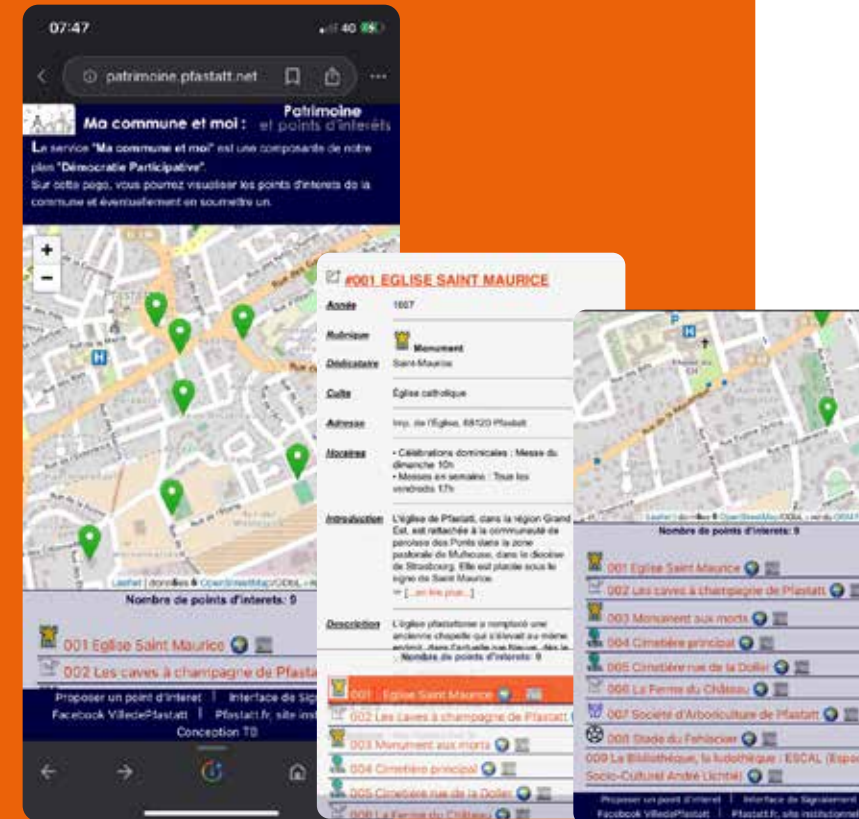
07:47

40

patrimoine.pfastatt.net

Ma commune et moi : Patrimoine et points d'intérêts

Le service "Ma commune et moi" est une composante de notre plan "Démocratie Participative".
Sur cette page, vous pourrez visualiser les points d'interets de la commune et éventuellement en soumettre un.

+
−

Leaflet | données © OpenStreetMap/ODbL - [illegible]

Nombre de points d'interets: 9

001 Eglise Saint Maurice
002 Les caves à champagne de Pfastatt

Proposer un point d'interet | Interface de Sig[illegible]
Facebook VilledePfastatt | Pfastatt.fr, site inst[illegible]
Conception TB

#001 EGLISE SAINT MAURICE

| | |
|---|---|
| Année | 1857 |
| Rubrique | Monument |
| Dédicataire | Saint-Maurice |
| Culte | Église catholique |
| Adresse | Imp. de l'Église, 68120 Pfastatt |
| Horaires | • Célébrations dominicales : Messe du dimanche 10h • Messes en semaine : Tous les vendredis 17h |
| Introduction | L'église de Pfastatt, dans la région Grand Est, est rattachée à la communauté de paroisse des Ponts dans la zone pastorale de Mulhouse, dans le diocèse de Strasbourg. Elle est placée sous le signe de Saint Maurice. [...en lire plus...] |
| Description | L'église pfastattoise a remplacé une ancienne chapelle qui s'élevait au même endroit, dans l'actuelle rue Neuve, dès le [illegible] |

Nombre de points d'interets: 9

001 Eglise Saint Maurice
002 Les caves à champagne de Pfastatt
003 Monument aux morts
004 Cimetière principal
005 Cimetière rue de la Doller
006 La Ferme du Château

Leaflet | données © OpenStreetMap/ODbL - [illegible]

Nombre de points d'interets: 9

001 Eglise Saint Maurice
002 Les caves à champagne de Pfastatt
003 Monument aux morts
004 Cimetière principal
005 Cimetière rue de la Doller
006 La Ferme du Château
007 Société d'Arboriculture de Pfastatt
008 Stade du Fehlacker
009 La Bibliothèque, la ludothèque : ESCAL (Espa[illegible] Socio-Culturel André Lichtlé)

Proposer un point d'interet | Interface de Signalement
Facebook VilledePfastatt | Pfastatt.fr, site institutionnel